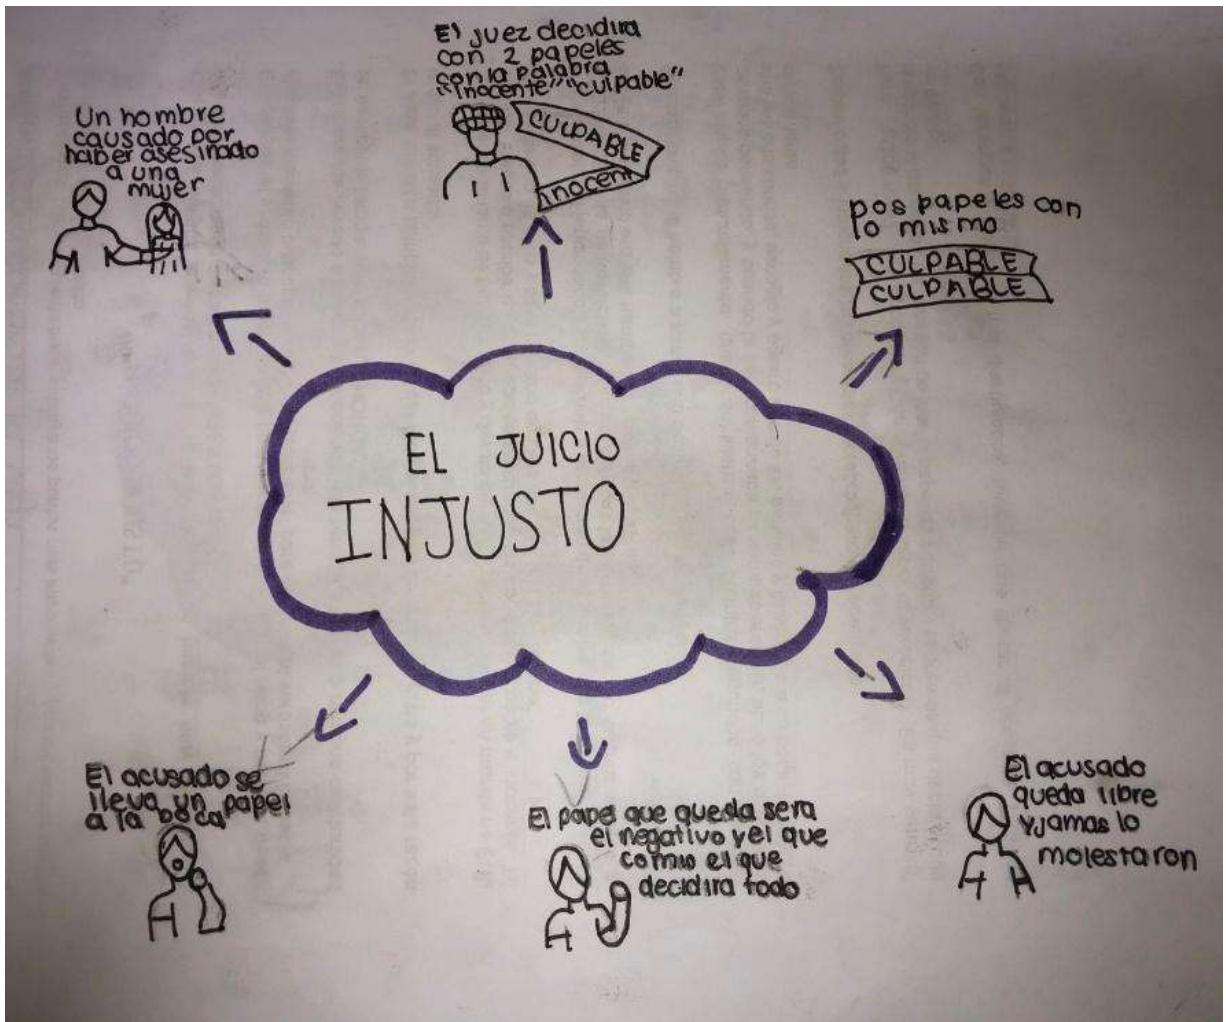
El juez decidira con 2 papeles con la palabra "inocente" "culpable"

CULPABLE

inocen

Un hombre causado por haber asesinado a una mujer

Dos papeles con lo mismo

CULPABLE

CULPABLE

EL JUICIO INJUSTO

El acusado se lleva un papel a la boca

El papel que queda sera el negativo y el que comio el que decidira todo

El acusado queda libre y jamas lo molestaron